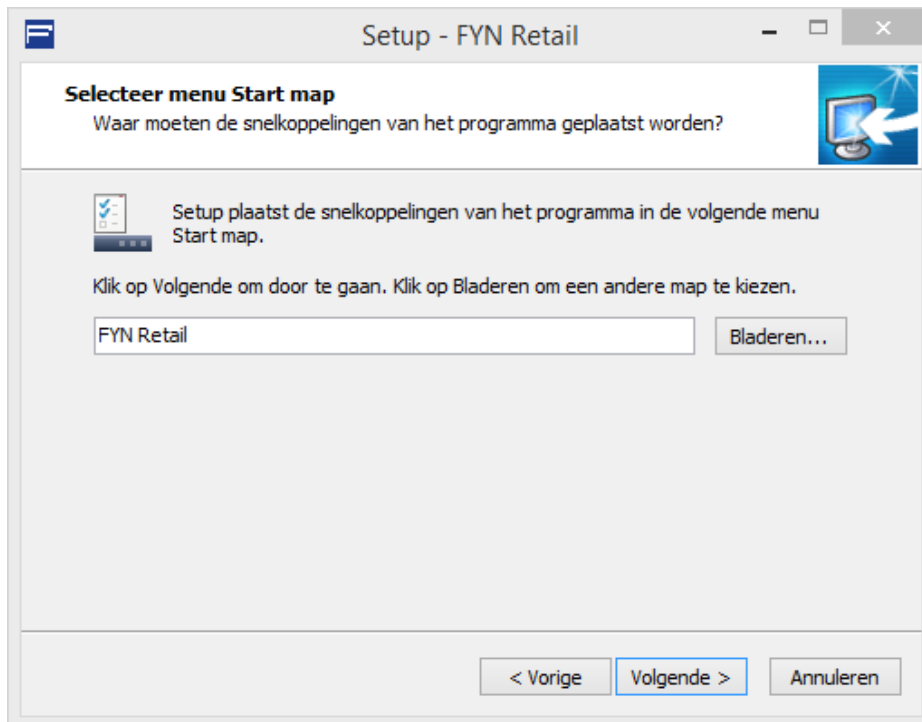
Setup - FYN Retail

Selecteer menu Start map

Waar moeten de snelkoppelingen van het programma geplaatst worden?

Setup plaatst de snelkoppelingen van het programma in de volgende menu Start map.

Klik op Volgende om door te gaan. Klik op Bladeren om een andere map te kiezen.

FYN Retail

Bladeren...

< Vorige

Volgende >

Annuleren